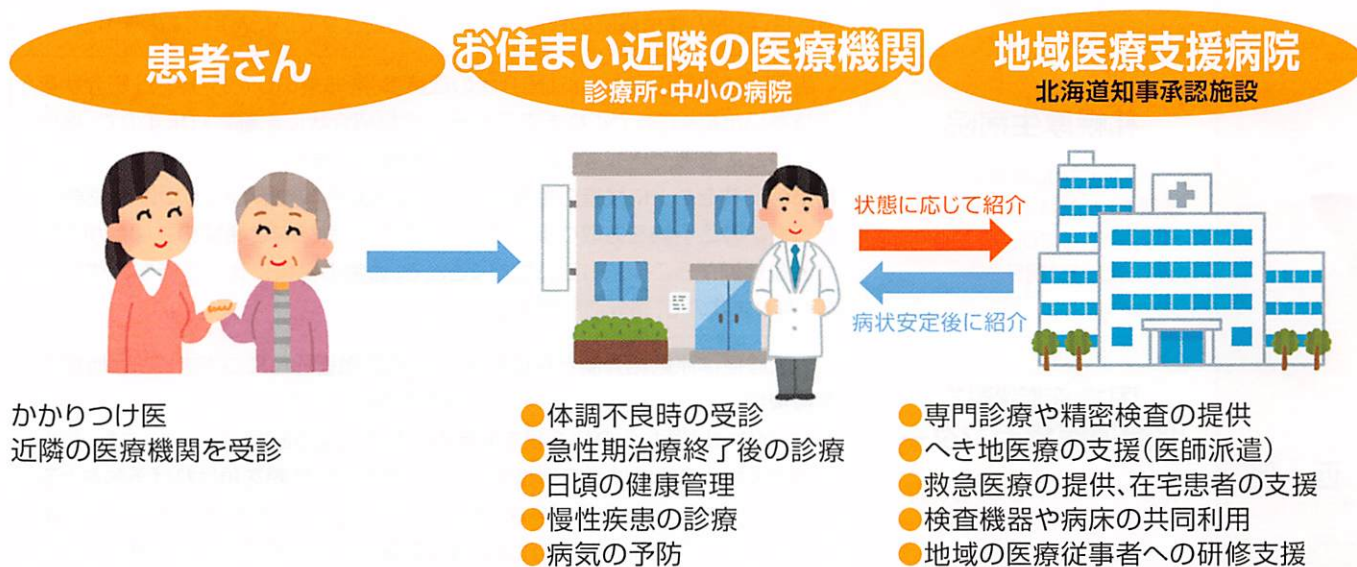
患者さん

お住まい近隣の医療機関
診療所・中小の病院

地域医療支援病院
北海道知事承認施設

状態に応じて紹介

病状安定後に紹介

かかりつけ医
近隣の医療機関を受診

●体調不良時の受診
●急性期治療終了後の診療
●日頃の健康管理
●慢性疾患の診療
●病気の予防

●専門診療や精密検査の提供
●へき地医療の支援(医師派遣)
●救急医療の提供、在宅患者の支援
●検査機器や病床の共同利用
●地域の医療従事者への研修支援